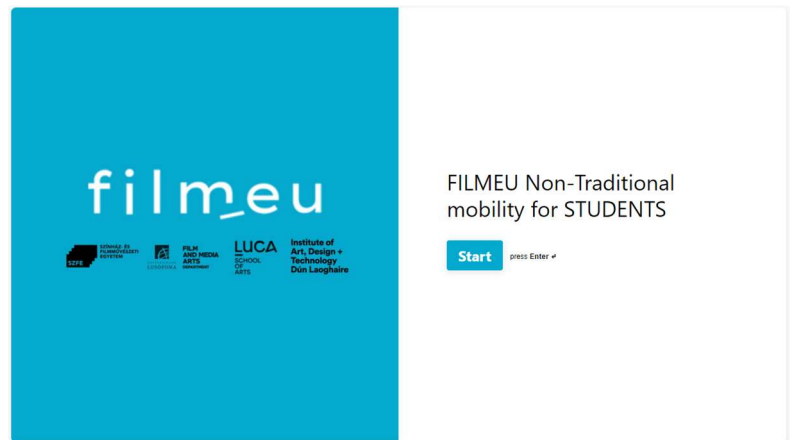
filmeu

SZFE SZÍNHÁZ- ÉS FILMMŰVÉSZETI EGYETEM

LUSÓFONA FILM AND MEDIA ARTS DEPARTMENT

LUCA SCHOOL OF ARTS

Institute of Art, Design + Technology Dún Laoghaire

FILMEU Non-Traditional mobility for STUDENTS

Start

press Enter ↵